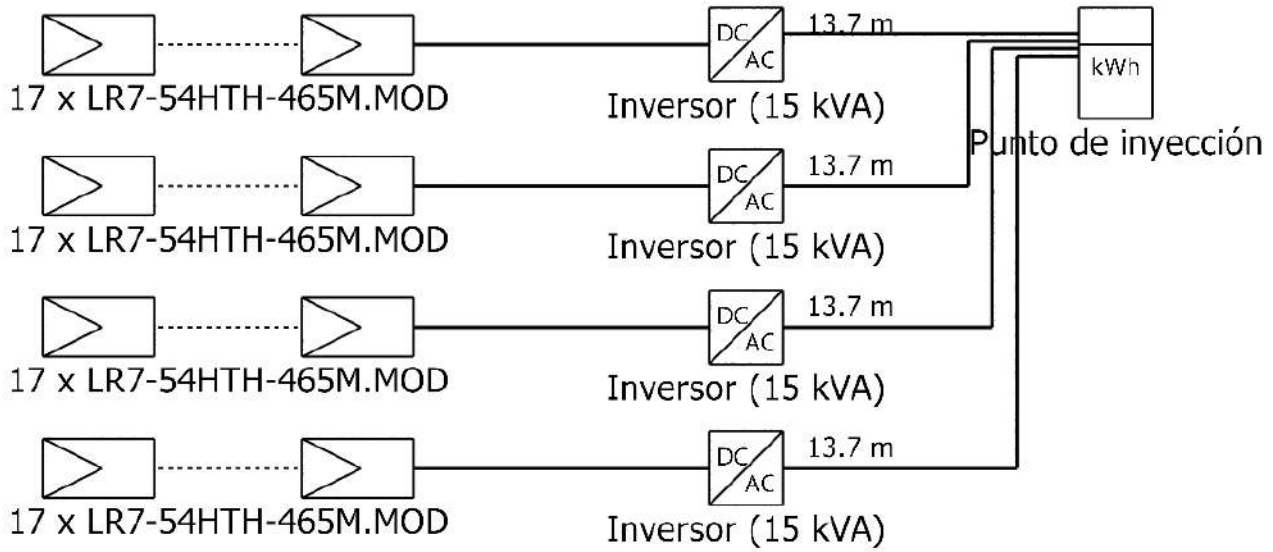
DC
AC
13.7 m
kWh
17 x LR7-54HTH-465M.MOD
Inversor (15 kVA)
Punto de inyección

DC
AC
13.7 m
17 x LR7-54HTH-465M.MOD
Inversor (15 kVA)

DC
AC
13.7 m
17 x LR7-54HTH-465M.MOD
Inversor (15 kVA)

DC
AC
13.7 m
17 x LR7-54HTH-465M.MOD
Inversor (15 kVA)